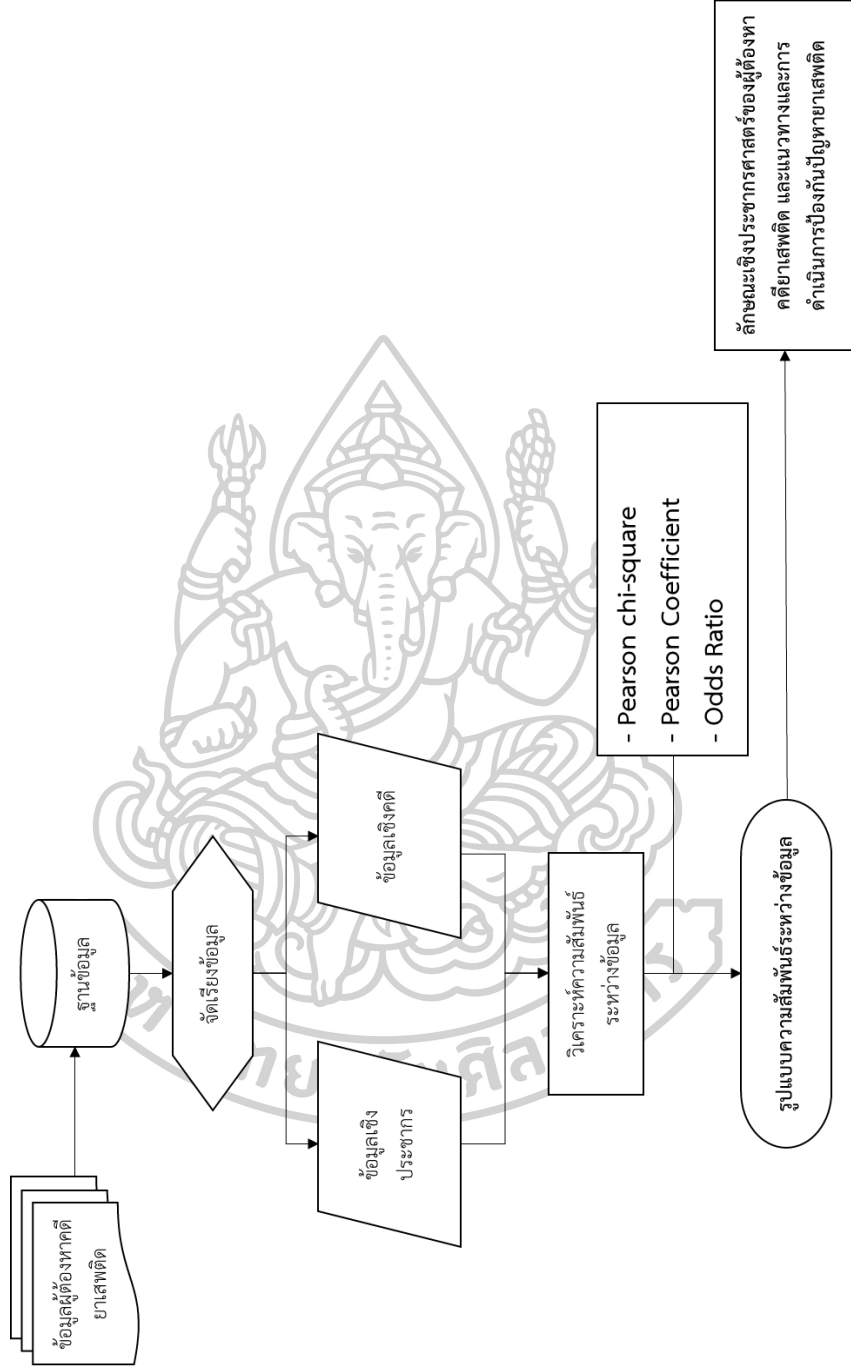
ข้อมูลผู้ต้องหาคดียาเสพติด

ฐานข้อมูล

จัดเรียงข้อมูล

ข้อมูลเชิงประชากร

ข้อมูลเชิงคดี

วิเคราะห์ความสัมพันธ์ระหว่างข้อมูล

- Pearson chi-square
- Pearson Coefficient
- Odds Ratio

รูปแบบความสัมพันธ์ระหว่างข้อมูล

ลักษณะเชิงประชากรศาสตร์ของผู้ต้องหาคดียาเสพติด และแนวทางและการดำเนินการป้องกันปัญหายาเสพติด

มหาวิทยาลัยศิลปากร